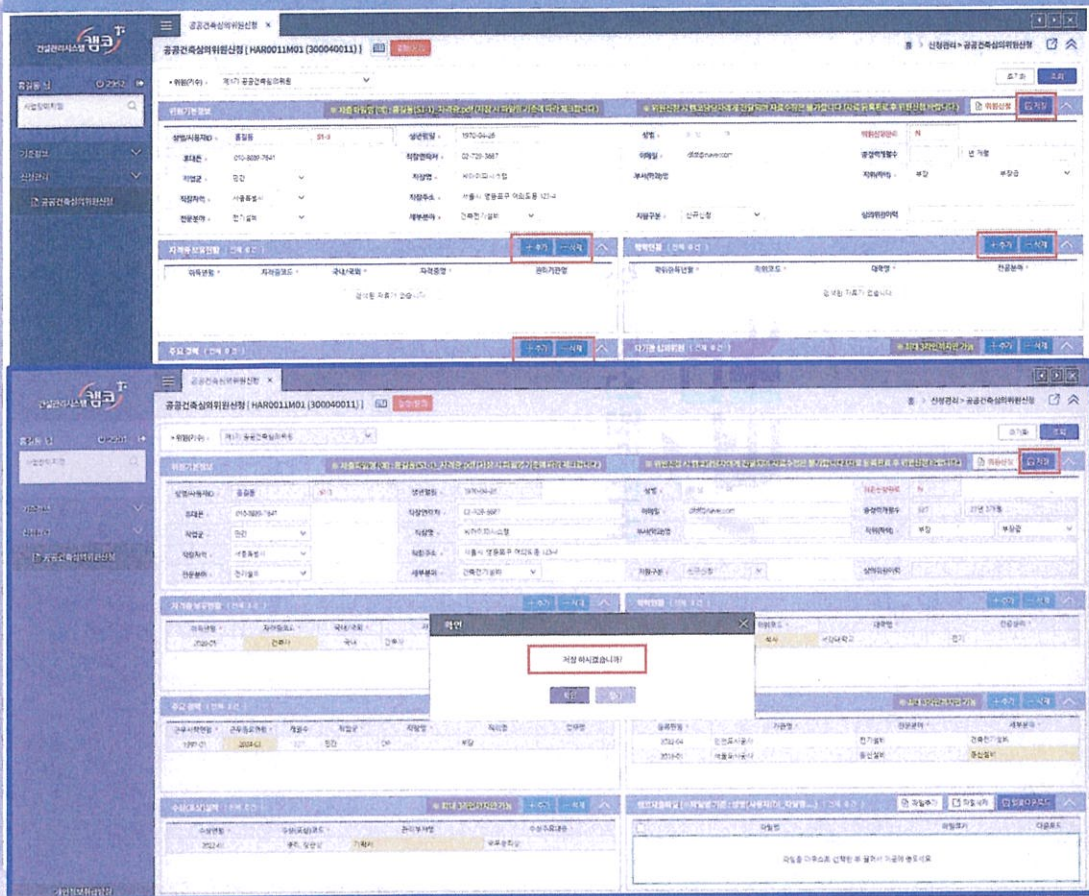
건설관리시스템 캠코

공공건축심의위원신청 ×

공공건축심의위원신청 [ HAR0011M01 (300040011) ]

홈 > 신청관리 > 공공건축심의위원신청

홍길동 님

초기화 조회

위원기본정보

저장

상명(사용자ID) 홍길동
생년월일 1970-04-28
휴대폰 010-8889-7841
직장전화번호 02-720-3687
이메일
직업군 정규
직장명
직장주소 서울시 영등포구 여의도동
전문분야 전기설비
세부분야 건축전기설비
지원구분 신규신청
지위(직위) 부장

자격증 보유현황
+ 추가 - 삭제

학력현황
+ 추가 - 삭제

조회된 자료가 없습니다.

주요 경력
+ 추가 - 삭제

기준정보
신청관리
공공건축심의위원신청

공공건축심의위원신청 ×

공공건축심의위원신청 [ HAR0011M01 (300040011) ]

확인

저장 하시겠습니까?

확인 취소

주요 경력

수상(표창)실적

최대 3개만 입력 가능

파일추가 파일삭제 일괄다운로드

파일명 파일크기 다운로드

개인정보처리방침